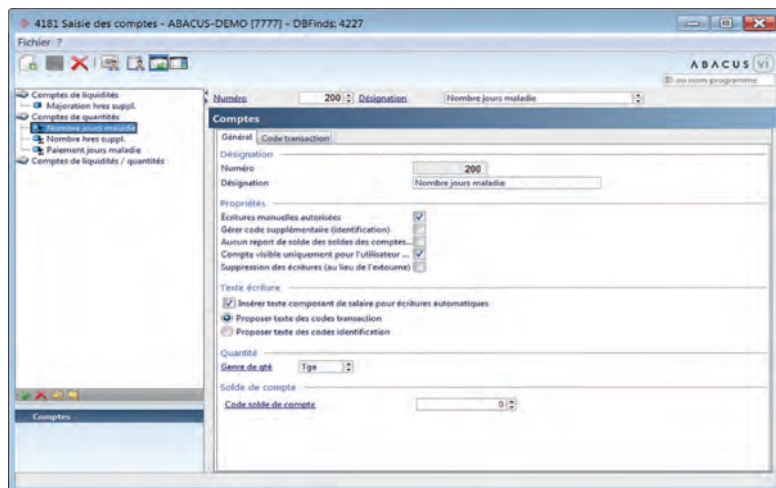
4181 Saisie des comptes - ABACUS-DEMO [7777] - DBFinds: 4227

Fichier ?

ABACUS vi

ID ou nom programme

Comptes de liquidités
Majoration hres suppl.
Comptes de quantités
Nombre jours maladie
Nombre hres suppl.
Paiement jours maladie
Comptes de liquidités / quantités

Comptes

Numéro 200 Désignation Nombre jours maladie

Comptes

Général Code transaction

Désignation

Numéro 200

Désignation Nombre jours maladie

Propriétés

Écritures manuelles autorisées

Gérer code supplémentaire (identification)

Aucun report de solde des soldes des comptes...

Compte visible uniquement pour l'utilisateur ...

Suppression des écritures (au lieu de l'extourne)

Texte écriture

Insérer texte composant de salaire pour écritures automatiques

Proposer texte des codes transaction

Proposer texte des codes identification

Quantité

Genre de qté Tge

Solde de compte

Code solde de compte 0